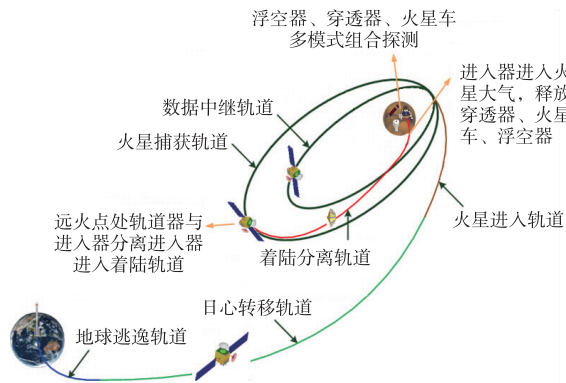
浮空器、穿透器、火星车
多模式组合探测

进入器进入火星大气，释放穿透器、火星车、浮空器

数据中继轨道

火星捕获轨道

远火点处轨道器与进入器分离进入器进入着陆轨道

着陆分离轨道

火星进入轨道

日心转移轨道

地球逃逸轨道